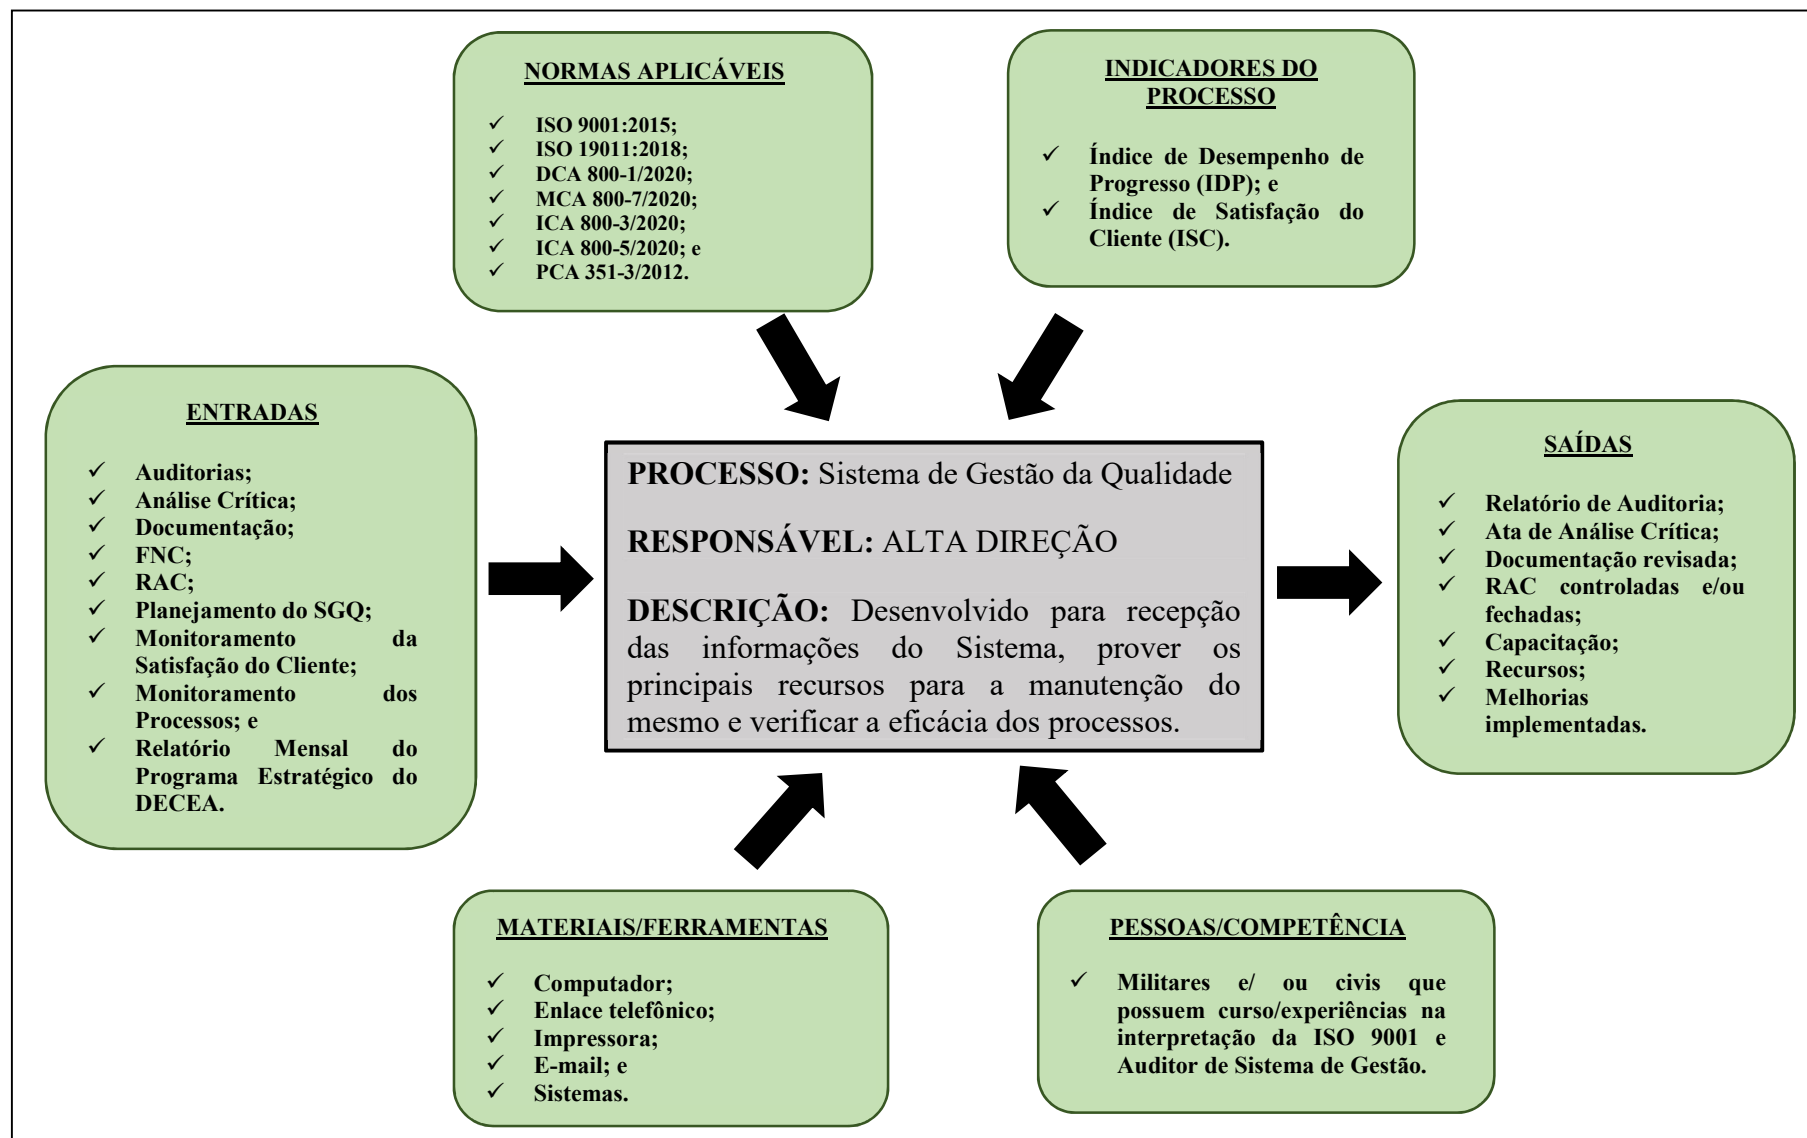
NORMAS APLICÁVEIS

✓ ISO 9001:2015;
✓ ISO 19011:2018;
✓ DCA 800-1/2020;
✓ MCA 800-7/2020;
✓ ICA 800-3/2020;
✓ ICA 800-5/2020; e
✓ PCA 351-3/2012.

INDICADORES DO PROCESSO

✓ Índice de Desempenho de Progresso (IDP); e
✓ Índice de Satisfação do Cliente (ISC).

ENTRADAS

✓ Auditorias;
✓ Análise Crítica;
✓ Documentação;
✓ FNC;
✓ RAC;
✓ Planejamento do SGQ;
✓ Monitoramento da Satisfação do Cliente;
✓ Monitoramento dos Processos; e
✓ Relatório Mensal do Programa Estratégico do DECEA.

PROCESSO: Sistema de Gestão da Qualidade

RESPONSÁVEL: ALTA DIREÇÃO

DESCRIÇÃO: Desenvolvido para recepção das informações do Sistema, prover os principais recursos para a manutenção do mesmo e verificar a eficácia dos processos.

SAÍDAS

✓ Relatório de Auditoria;
✓ Ata de Análise Crítica;
✓ Documentação revisada;
✓ RAC controladas e/ou fechadas;
✓ Capacitação;
✓ Recursos;
✓ Melhorias implementadas.

MATERIAIS/FERRAMENTAS

✓ Computador;
✓ Enlace telefônico;
✓ Impressora;
✓ E-mail; e
✓ Sistemas.

PESSOAS/COMPETÊNCIA

✓ Militares e/ ou civis que possuem curso/experiências na interpretação da ISO 9001 e Auditor de Sistema de Gestão.